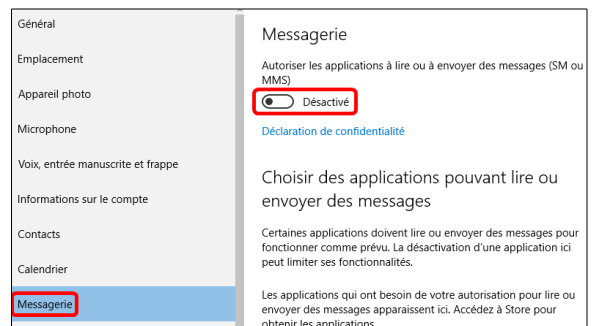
Général
Emplacement
Appareil photo
Microphone
Voix, entrée manuscrite et frappe
Informations sur le compte
Contacts
Calendrier
Messagerie

Messagerie

Autoriser les applications à lire ou à envoyer des messages (SM ou MMS)

Désactivé

Déclaration de confidentialité

Choisir des applications pouvant lire ou envoyer des messages

Certaines applications doivent lire ou envoyer des messages pour fonctionner comme prévu. La désactivation d'une application ici peut limiter ses fonctionnalités.

Les applications qui ont besoin de votre autorisation pour lire ou envoyer des messages apparaissent ici. Accédez à Store pour obtenir les applications.